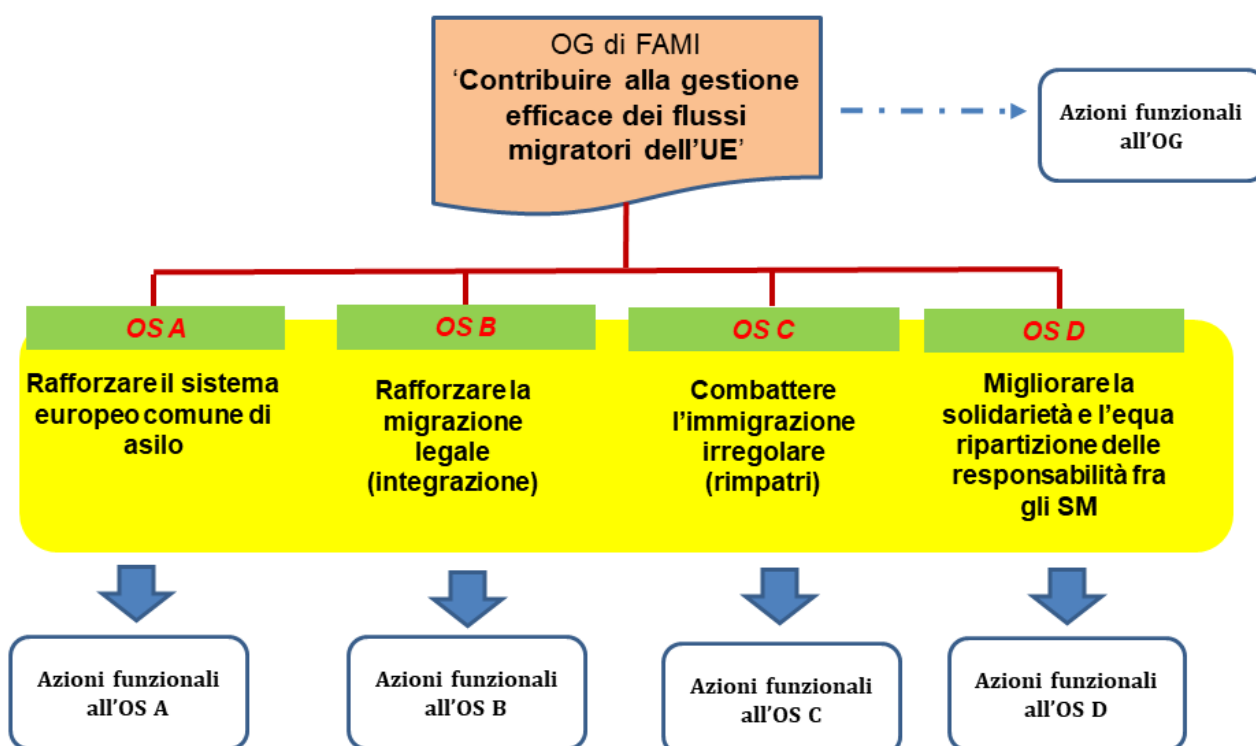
OG di FAMI
'Contribuire alla gestione efficace dei flussi migratori dell'UE'

Azioni funzionali all'OG

OS A
Rafforzare il sistema europeo comune di asilo

OS B
Rafforzare la migrazione legale (integrazione)

OS C
Combattere l'immigrazione irregolare (rimpatri)

OS D
Migliorare la solidarietà e l'equa ripartizione delle responsabilità fra gli SM

Azioni funzionali all'OS A

Azioni funzionali all'OS B

Azioni funzionali all'OS C

Azioni funzionali all'OS D